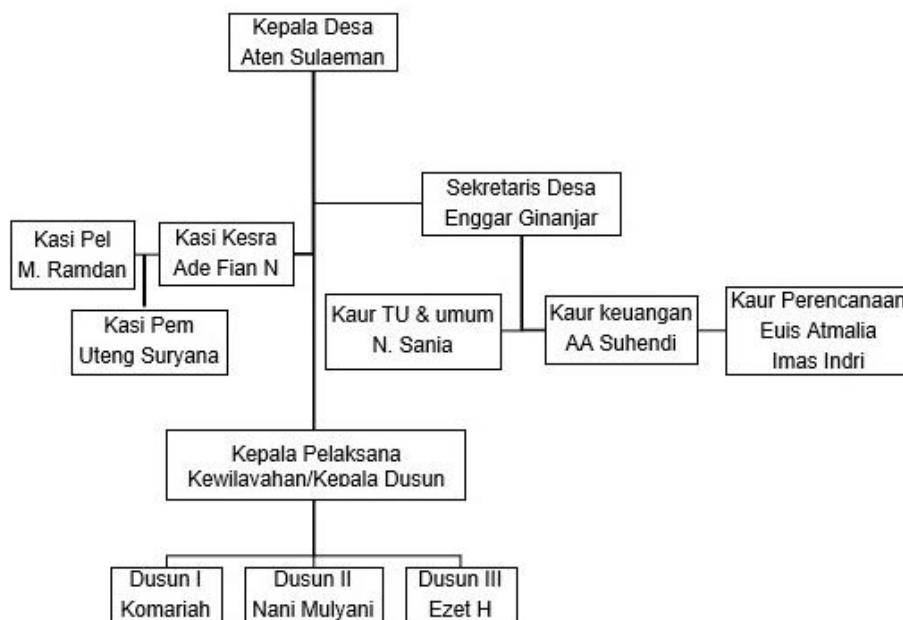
Kepala Desa
Aten Sulaeman

Sekretaris Desa
Enggar Ginanjar

Kasi Pel
M. Ramdan

Kasi Kesra
Ade Fian N

Kasi Pem
Uteng Suryana

Kaur TU & umum
N. Sania

Kaur keuangan
AA Suhendi

Kaur Perencanaan
Euis Atmalia
Imas Indri

Kepala Pelaksana
Kewilayahan/Kepala Dusun

Dusun I
Komariah

Dusun II
Nani Mulyani

Dusun III
Ezet H